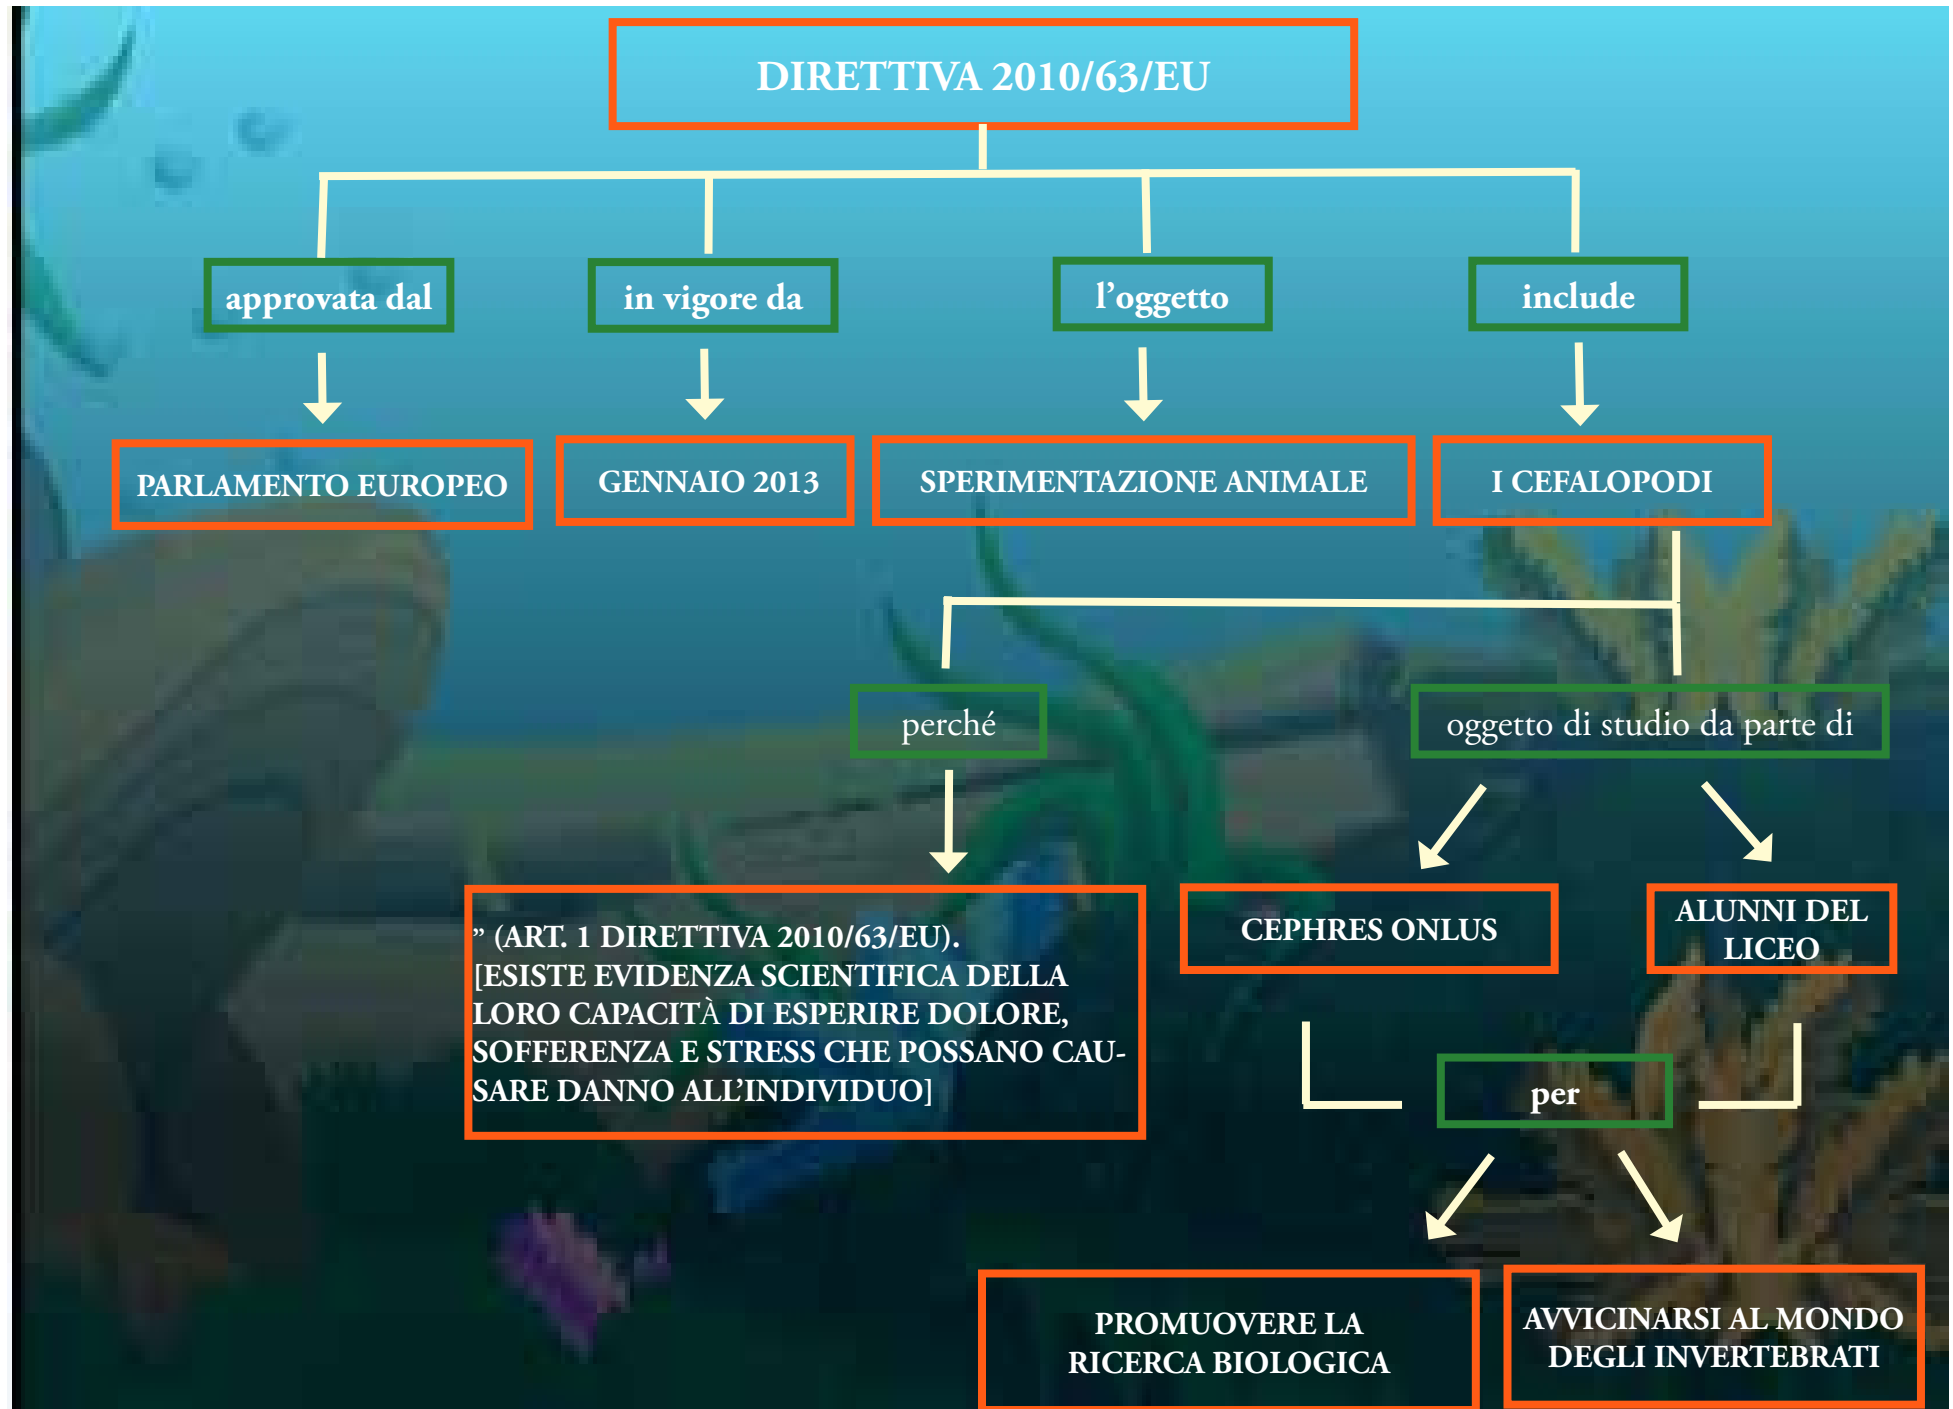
DIRETTIVA 2010/63/EU

approvata dal

PARLAMENTO EUROPEO

in vigore da

GENNAIO 2013

l’oggetto

SPERIMENTAZIONE ANIMALE

include

I CEFALOPODI

perché

” (ART. 1 DIRETTIVA 2010/63/EU). [ESISTE EVIDENZA SCIENTIFICA DELLA LORO CAPACITÀ DI ESPERIRE DOLORE, SOFFERENZA E STRESS CHE POSSANO CAUSARE DANNO ALL’INDIVIDUO]

oggetto di studio da parte di

CEPHRES ONLUS

ALUNNI DEL LICEO

per

PROMUOVERE LA RICERCA BIOLOGICA

AVVICINARSI AL MONDO DEGLI INVERTEBRATI